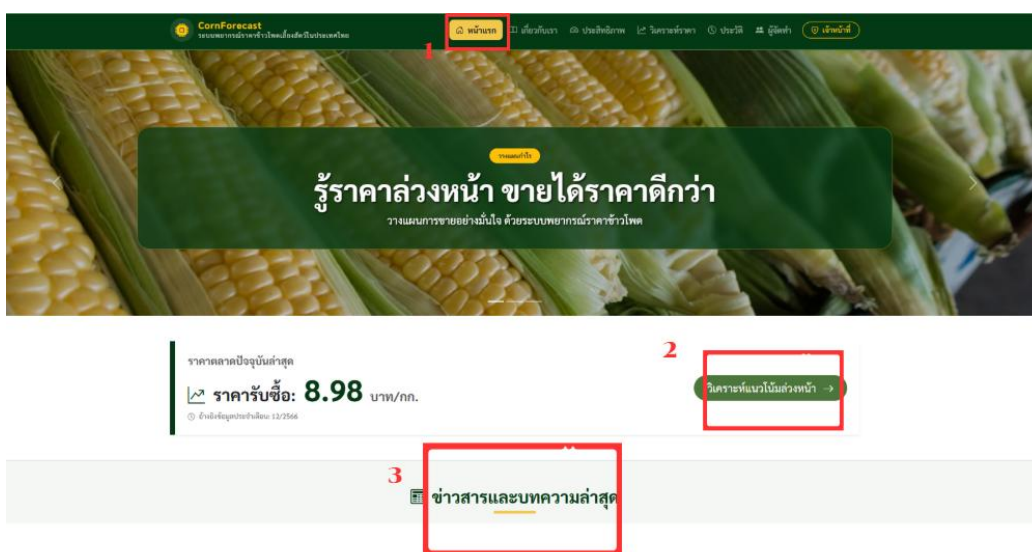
CornForecast
ระบบพยากรณ์ราคาข้าวโพดเลี้ยงสัตว์ในประเทศไทย

หน้าแรก
เกี่ยวกับเรา
ประสิทธิภาพ
วิเคราะห์ราคา
ประวัติ
ผู้จัดทำ
เจ้าหน้าที่

1

วางแผนล่วงหน้า

รู้ราคาล่วงหน้า ขายได้ราคาดีกว่า

วางแผนการขายอย่างมั่นใจ ด้วยระบบพยากรณ์ราคาข้าวโพด

ราคาตลาดปัจจุบันล่าสุด

ราคารับซื้อ: 8.98 บาท/กก.

อ้างอิงข้อมูลประจำเดือน: 12/2566

2

วิเคราะห์แนวโน้มล่วงหน้า →

3

ข่าวสารและบทความล่าสุด